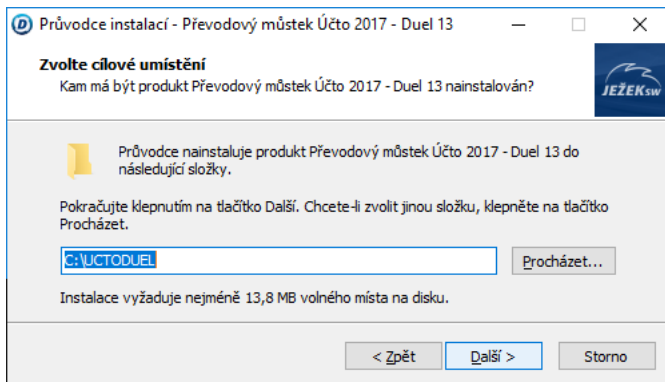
Průvodce instalací - Převodový můstek Účto 2017 - Duel 13

Zvolte cílové umístění
Kam má být produkt Převodový můstek Účto 2017 - Duel 13 nainstalován?

JEŽEKsw

Průvodce nainstaluje produkt Převodový můstek Účto 2017 - Duel 13 do následující složky.

Pokračujte klepnutím na tlačítko Další. Chcete-li zvolit jinou složku, klepněte na tlačítko Procházet.

C:\UCTODUEL

Procházet...

Instalace vyžaduje nejméně 13,8 MB volného místa na disku.

< Zpět

Další >

Storno